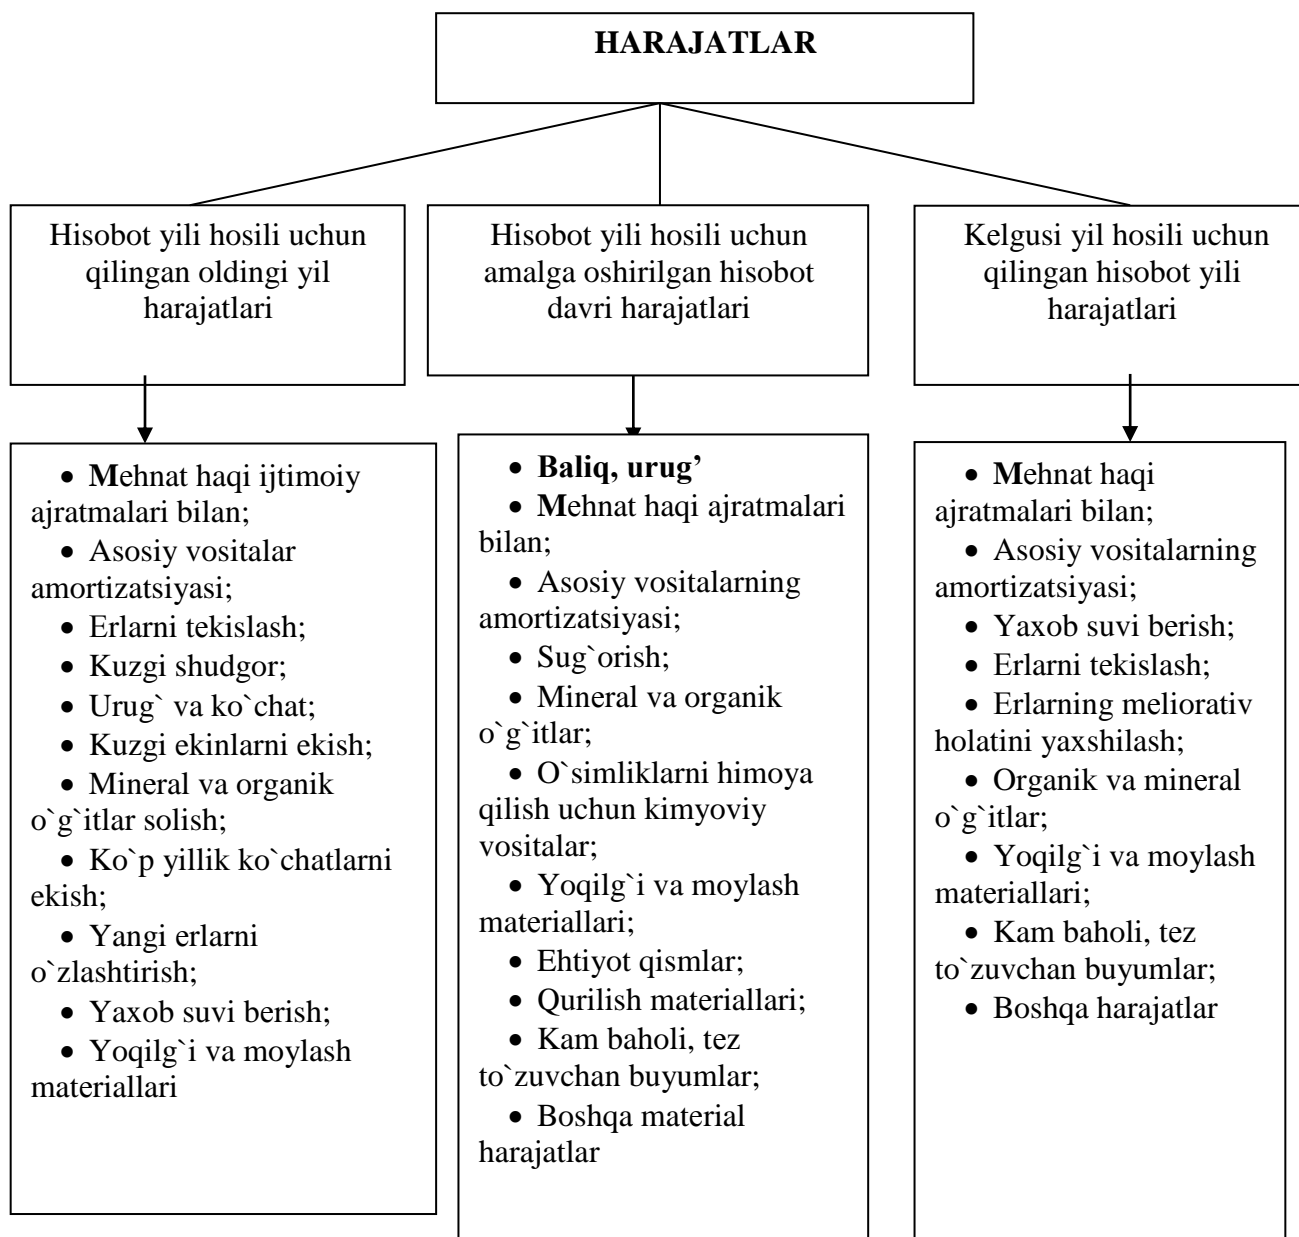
HARAJATLAR

Hisobot yili hosili uchun qilingan oldingi yil harajatlari

Hisobot yili hosili uchun amalga oshirilgan hisobot davri harajatlari

Kelgusi yil hosili uchun qilingan hisobot yili harajatlari

- Mehnat haqi ijtimoiy ajratmalari bilan;
- Asosiy vositalar amortizatsiyasi;
- Erlarni tekislash;
- Kuzgi shudgor;
- Urug` va ko`chat;
- Kuzgi ekinlarni ekish;
- Mineral va organik o`g`itlar solish;
- Ko`p yillik ko`chatlarni ekish;
- Yangi erlarni o`zlashtirish;
- Yaxob suvi berish;
- Yoqilg`i va moylash materiallari

- Baliq, urug'
- Mehnat haqi ajratmalari bilan;
- Asosiy vositalarning amortizatsiyasi;
- Sug`orish;
- Mineral va organik o`g`itlar;
- O`simliklarni himoya qilish uchun kimyoviy vositalar;
- Yoqilg`i va moylash materiallari;
- Ehtiyot qismlar;
- Qurilish materiallari;
- Kam baholi, tez to`zuvchan buyumlar;
- Boshqa material harajatlar

- Mehnat haqi ajratmalari bilan;
- Asosiy vositalarning amortizatsiyasi;
- Yaxob suvi berish;
- Erlarni tekislash;
- Erlarning meliorativ holatini yaxshilash;
- Organik va mineral o`g`itlar;
- Yoqilg`i va moylash materiallari;
- Kam baholi, tez to`zuvchan buyumlar;
- Boshqa harajatlar